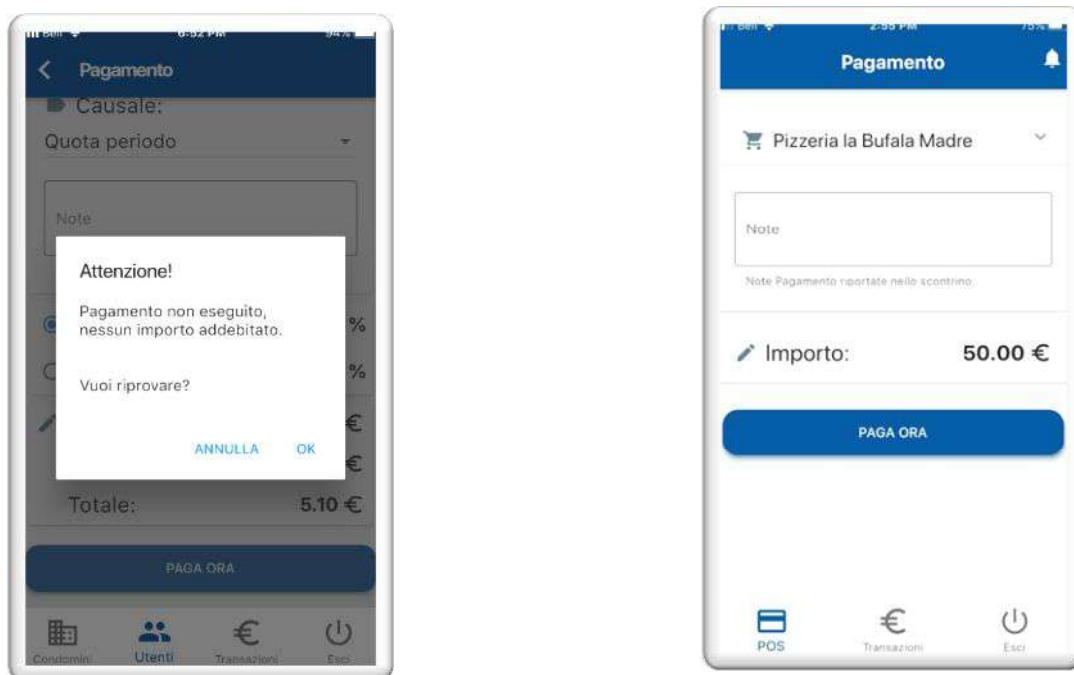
Bell 6:52 PM 94%

Pagamento

Causale:

Quota periodo

Note

Attenzione!

Pagamento non eseguito, nessun importo addebitato.

Vuoi riprovare?

ANNULLA OK

%

%

€

€

Totale: 5.10 €

PAGA ORA

Condomini Utenti Transazioni Esci

Bell 2:55 PM 75%

Pagamento

Pizzeria la Bufala Madre

Note

Note Pagamento riportate nello scontrino

Importo: 50.00 €

PAGA ORA

POS Transazioni Esci